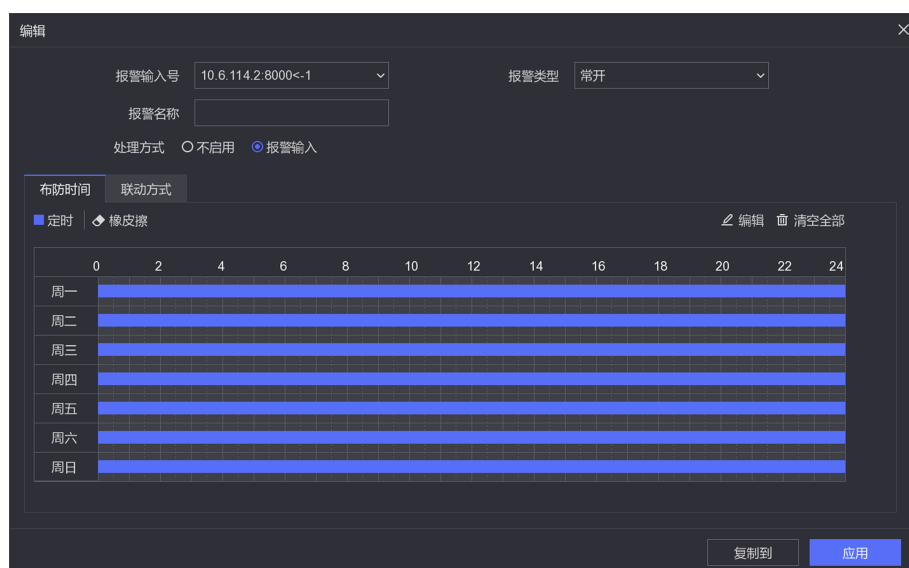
编辑

报警输入号 10.6.114.2:8000<-1

报警类型 常开

报警名称

处理方式 不启用 报警输入

布防时间 联动方式

定时 橡皮擦

编辑 清空全部

| | 0 | 2 | 4 | 6 | 8 | 10 | 12 | 14 | 16 | 18 | 20 | 22 | 24 |
|---|---|---|---|---|---|---|---|---|---|---|---|---|---|
| 周一 | | | | | | | | | | | | | |
| 周二 | | | | | | | | | | | | | |
| 周三 | | | | | | | | | | | | | |
| 周四 | | | | | | | | | | | | | |
| 周五 | | | | | | | | | | | | | |
| 周六 | | | | | | | | | | | | | |
| 周日 | | | | | | | | | | | | | |

复制到 应用